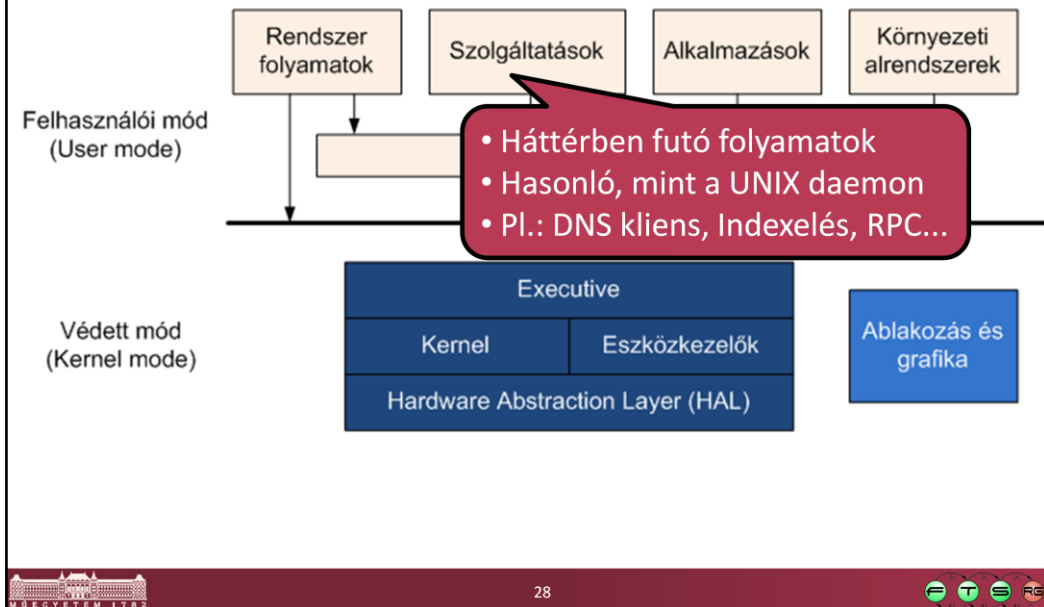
Rendszer folyamatok

Szolgáltatások

Alkalmazások

Környezeti alrendszerek

Felhasználói mód (User mode)

• Háttérben futó folyamatok
• Hasonló, mint a UNIX daemon
• Pl.: DNS kliens, Indexelés, RPC...

Executive

Védett mód (Kernel mode)

Kernel

Eszközkezelők

Hardware Abstraction Layer (HAL)

Ablakozás és grafika

MŰEGYETEM 1782

28